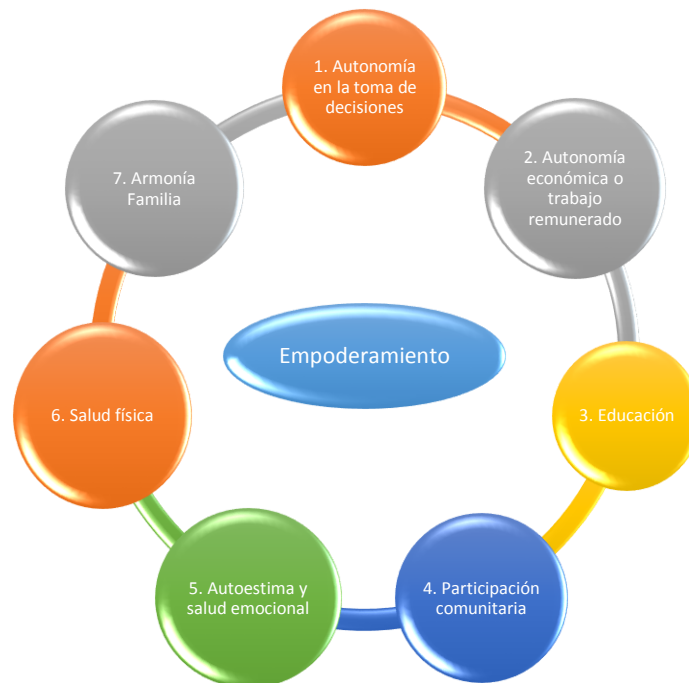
1. Autonomía en la toma de decisiones

2. Autonomía económica o trabajo remunerado

3. Educación

4. Participación comunitaria

5. Autoestima y salud emocional

6. Salud física

7. Armonía Familia

Empoderamiento